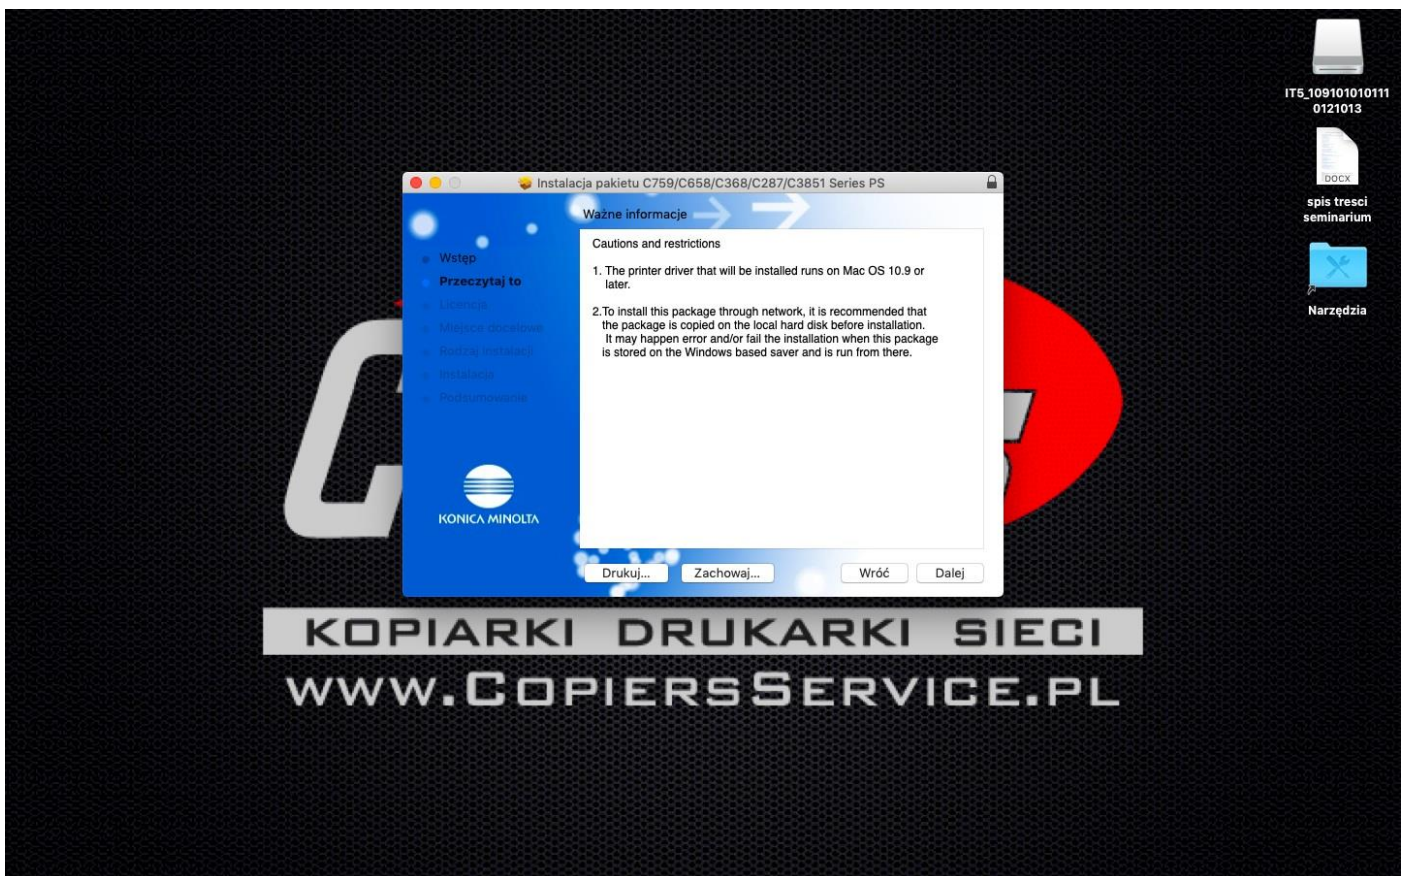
Instalacja pakietu C759/C658/C368/C287/C3851 Series PS

Ważne informacje

Wstęp
Przeczytaj to
Licencja
Miejsce docelowe
Rodzaj instalacji
Instalacja
Podsumowanie

KONICA MINOLTA

Cautions and restrictions

1. The printer driver that will be installed runs on Mac OS 10.9 or later.

2.To install this package through network, it is recommended that the package is copied on the local hard disk before installation. It may happen error and/or fail the installation when this package is stored on the Windows based saver and is run from there.

Drukuj... Zachowaj... Wróć Dalej

KOPIARKI DRUKARKI SIECI
WWW.COPIERSSERVICE.PL

IT5_1091010101110121013

DOCX
spis tresci seminarium

Narzędzia